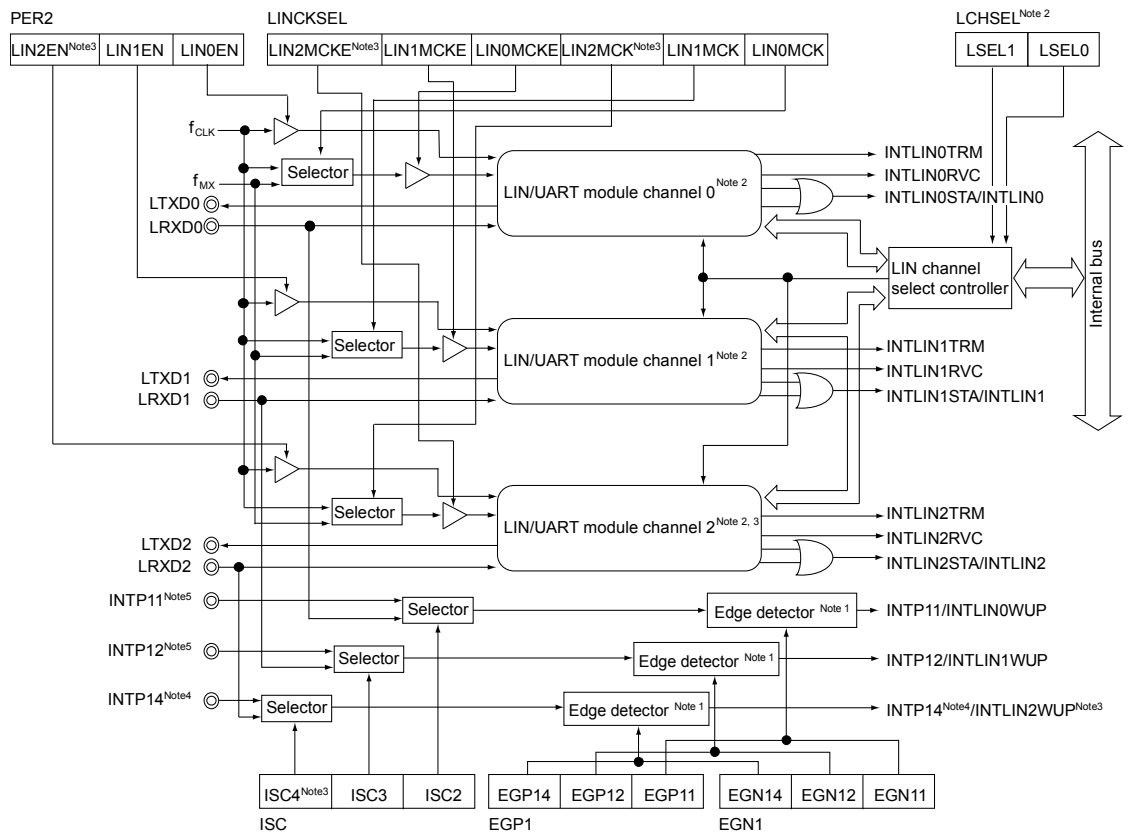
PER2

| LIN2EN$^{Note3}$ | LIN1EN | LIN0EN |
|---|---|---|

LINCKSEL

| LIN2MCKE$^{Note3}$ | LIN1MCKE | LIN0MCKE | LIN2MCK$^{Note3}$ | LIN1MCK | LIN0MCK |
|---|---|---|---|---|---|

LCHSEL$^{Note 2}$

| LSEL1 | LSEL0 |
|---|---|

$f_{CLK}$

$f_{MX}$

Selector

LTXD0

LRXD0

LIN/UART module channel 0$^{Note 2}$

INTLIN0TRM

INTLIN0RVC

INTLIN0STA/INTLIN0

LIN channel select controller

Internal bus

Selector

LIN/UART module channel 1$^{Note 2}$

LTXD1

LRXD1

INTLIN1TRM

INTLIN1RVC

INTLIN1STA/INTLIN1

Selector

LIN/UART module channel 2$^{Note 2, 3}$

LTXD2

LRXD2

INTLIN2TRM

INTLIN2RVC

INTLIN2STA/INTLIN2

INTP11$^{Note5}$

Selector

Edge detector $^{Note 1}$

INTP11/INTLIN0WUP

INTP12$^{Note5}$

Selector

Edge detector $^{Note 1}$

INTP12/INTLIN1WUP

INTP14$^{Note4}$

Selector

Edge detector $^{Note 1}$

INTP14$^{Note4}$/INTLIN2WUP$^{Note3}$

| ISC4$^{Note3}$ | ISC3 | ISC2 |
|---|---|---|

ISC

| EGP14 | EGP12 | EGP11 |
|---|---|---|

EGP1

| EGN14 | EGN12 | EGN11 |
|---|---|---|

EGN1